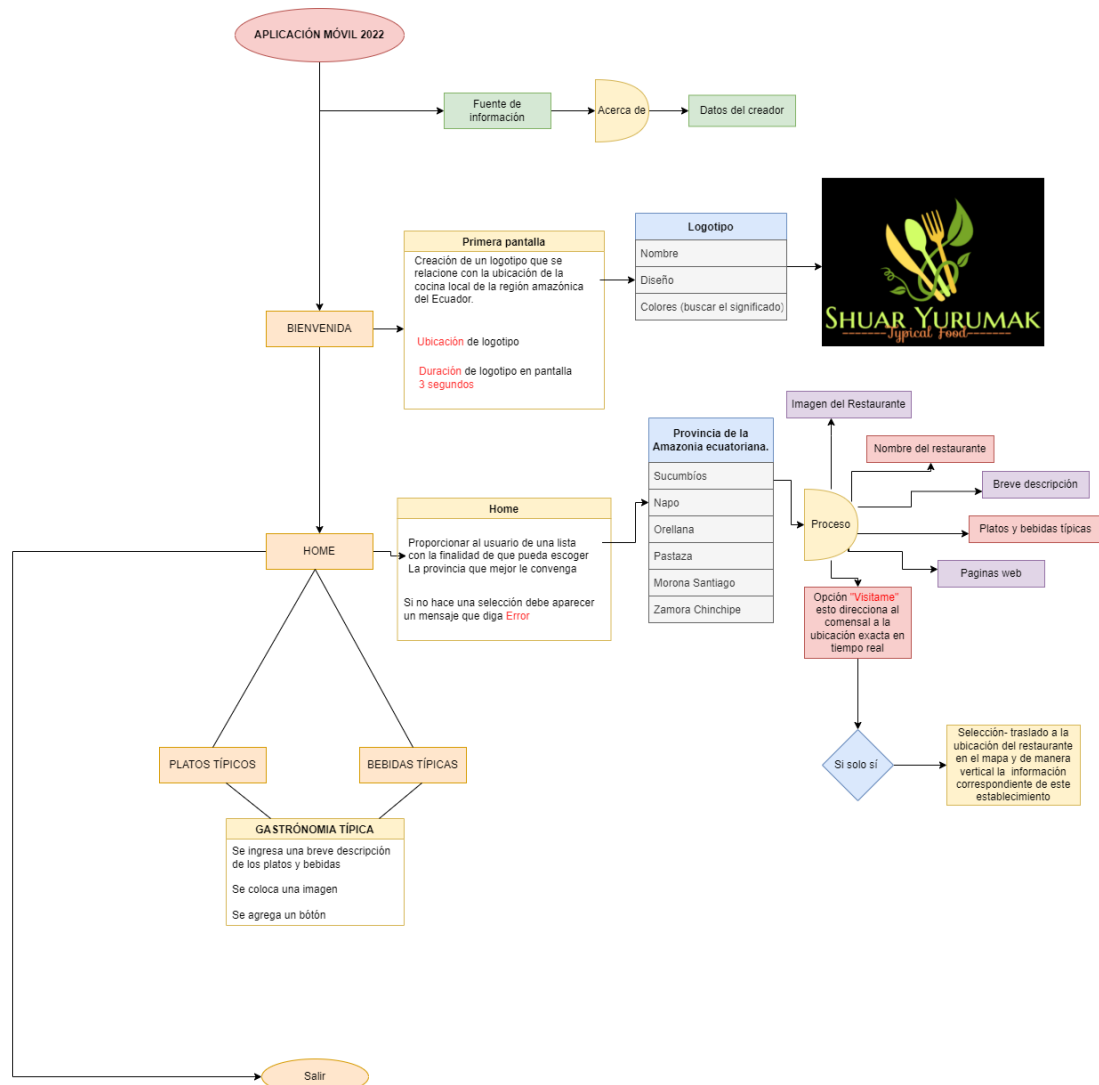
APLICACIÓN MÓVIL 2022

Fuente de información

Acerca de

Datos del creador

Primera pantalla

Creación de un logotipo que se relacione con la ubicación de la cocina local de la región amazónica del Ecuador.

Ubicación de logotipo

Duración de logotipo en pantalla 3 segundos

Logotipo

Nombre

Diseño

Colores (buscar el significado)

SHUAR YURUMAK
Typical Food

BIENVENIDA

Imagen del Restaurante

Provincia de la Amazonia ecuatoriana.

Sucumbíos

Napo

Orellana

Pastaza

Morona Santiago

Zamora Chinchipe

Nombre del restaurante

Breve descripción

Proceso

Platos y bebidas típicas

Paginas web

Home

Proporcionar al usuario de una lista con la finalidad de que pueda escoger La provincia que mejor le convenga

Si no hace una selección debe aparecer un mensaje que diga Error

HOME

Opción "Visitame" esto direcciona al comensal a la ubicación exacta en tiempo real

Si solo sí

Selección- traslado a la ubicación del restaurante en el mapa y de manera vertical la información correspondiente de este establecimiento

PLATOS TÍPICOS

BEBIDAS TÍPICAS

GASTRÓNOMIA TÍPICA

Se ingresa una breve descripción de los platos y bebidas

Se coloca una imagen

Se agrega un bótón

Salir